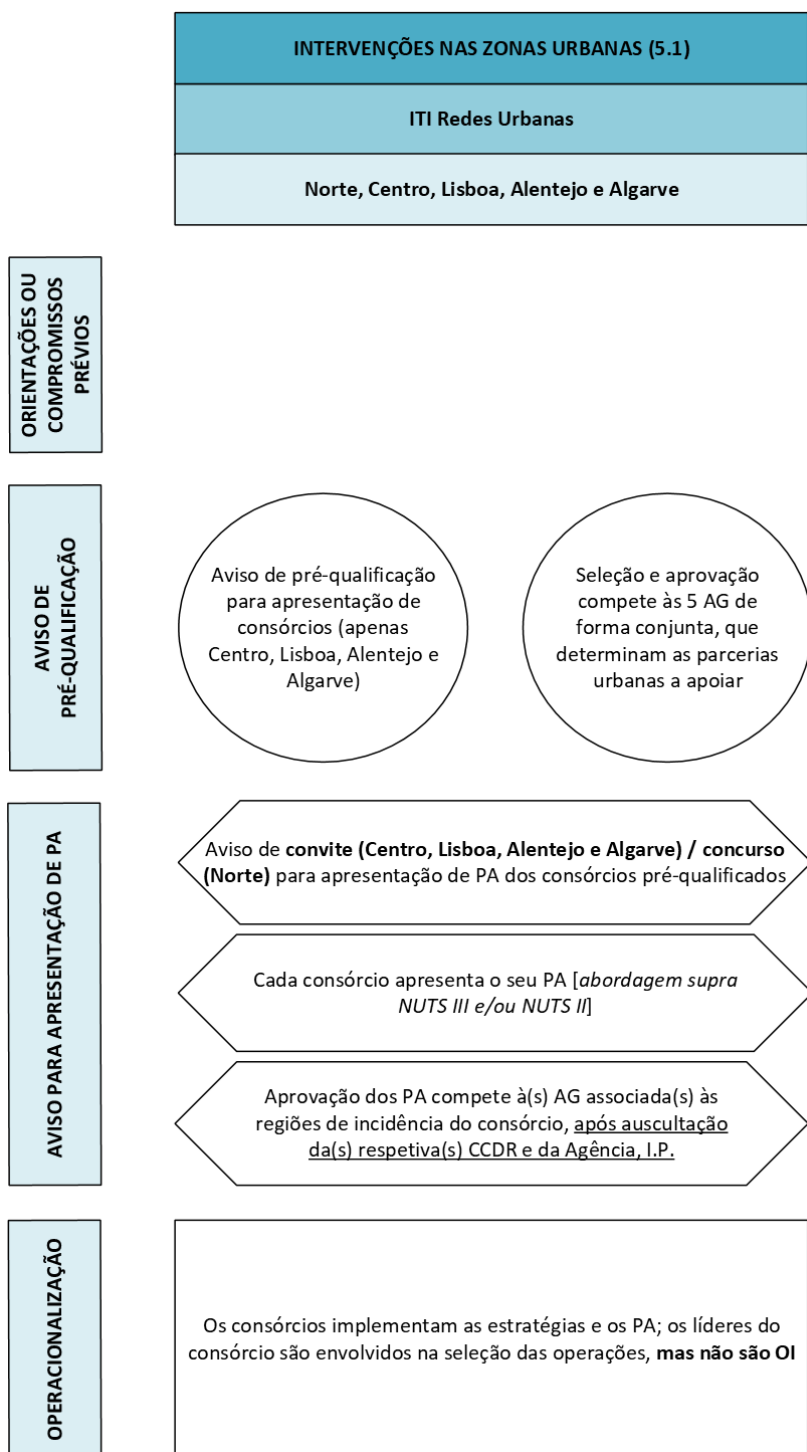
INTERVENÇÕES NAS ZONAS URBANAS (5.1)

ITI Redes Urbanas

Norte, Centro, Lisboa, Alentejo e Algarve

ORIENTAÇÕES OU COMPROMISSOS PRÉVIOS

AVISO DE PRÉ-QUALIFICAÇÃO

Aviso de pré-qualificação para apresentação de consórcios (apenas Centro, Lisboa, Alentejo e Algarve)

Seleção e aprovação compete às 5 AG de forma conjunta, que determinam as parcerias urbanas a apoiar

AVISO PARA APRESENTAÇÃO DE PA

Aviso de **convite (Centro, Lisboa, Alentejo e Algarve) / concurso (Norte)** para apresentação de PA dos consórcios pré-qualificados

Cada consórcio apresenta o seu PA [*abordagem supra NUTS III e/ou NUTS II*]

Aprovação dos PA compete à(s) AG associada(s) às regiões de incidência do consórcio, após auscultação da(s) respetiva(s) CCDR e da Agência, I.P.

OPERACIONALIZAÇÃO

Os consórcios implementam as estratégias e os PA; os líderes do consórcio são envolvidos na seleção das operações, **mas não são OI**